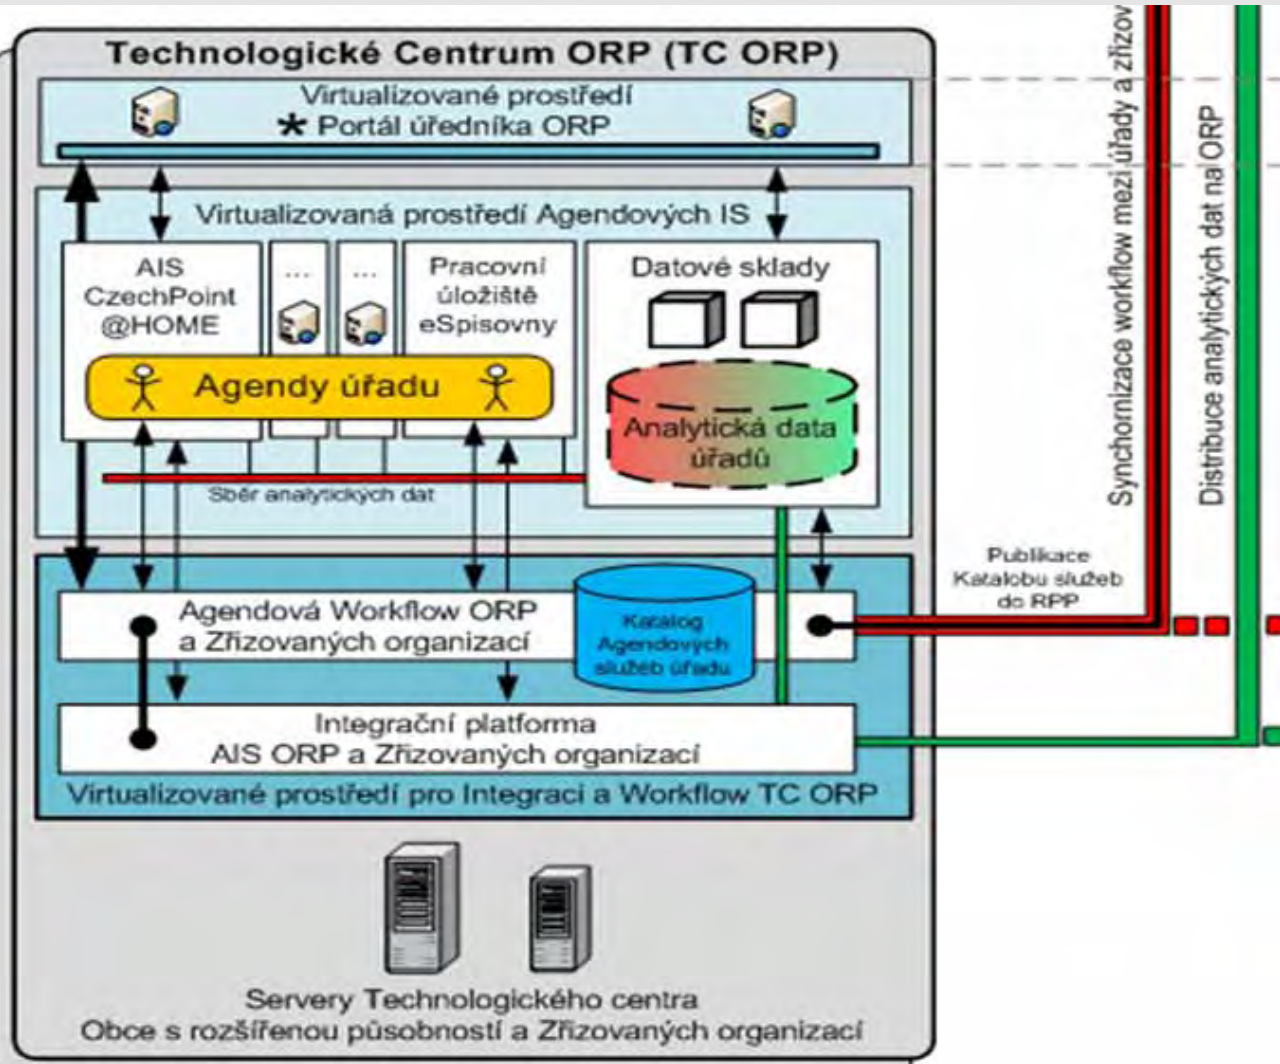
Technologické Centrum ORP (TC ORP)

Virtualizované prostředí
* Portál úředníka ORP

Virtualizovaná prostředí Agendových IS

AIS CzechPoint @HOME

...

...

Pracovní úložiště eSpisovny

Datové sklady

Agendy úřadu

Analytická data úřadů

Sběr analytických dat

Agendová Workflow ORP a Zřizovaných organizací

Katalog Agendových služeb úřadu

Integrační platforma AIS ORP a Zřizovaných organizací

Virtualizované prostředí pro Integraci a Workflow TC ORP

Servery Technologického centra Obce s rozšířenou působností a Zřizovaných organizací

Publikace Katalobu služeb do RPP

Synchronizace workflow mezi úřady a zřizov

Distribuce analytických dat na ORP